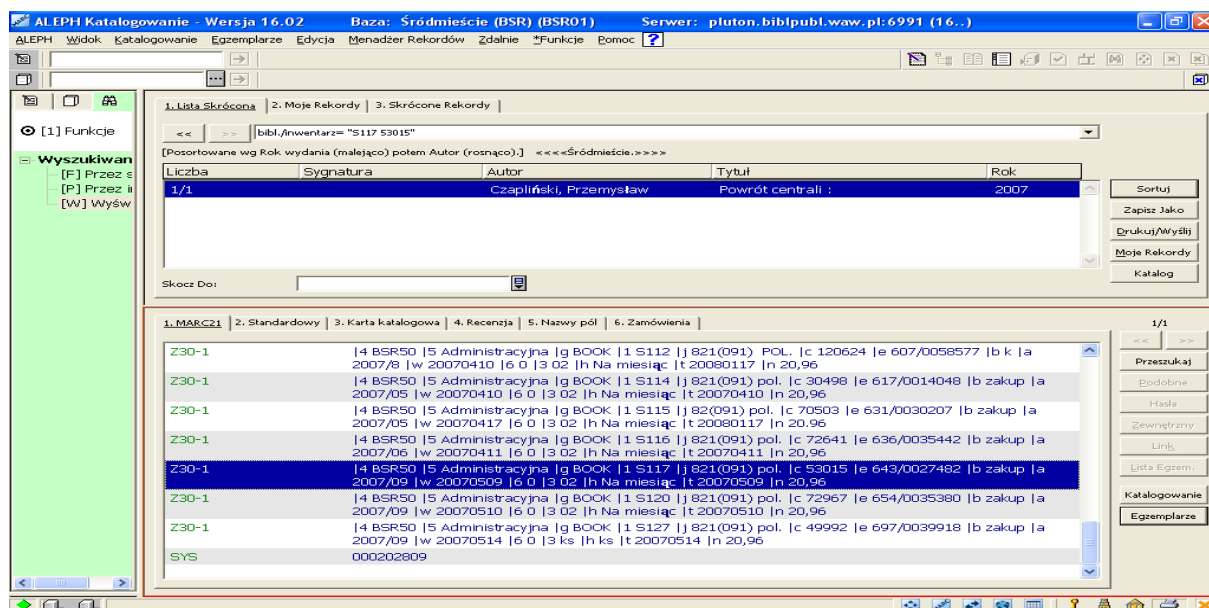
ALEPH Katalogowanie - Wersja 16.02 Baza: Śródmieście (BSR) (BSR01) Serwer: pluton.biblpubl.waw.pl:6991 (16..)

ALEPH Widok Katalogowanie Egzemplarze Edycja Menadżer Rekordów Zdalnie *Funkcje Pomoc ?

[1] Funkcje

Wyszukiwan
[F] Przez s
[P] Przez i
[W] Wyśw

1. Lista Skrócona | 2. Moje Rekordy | 3. Skrócone Rekordy

<< >> bibl./inwentarz= "S117 53015"

[Posortowane wg Rok wydania (malejąco) potem Autor (rosnąco).] <<<<Śródmieście.>>>>

| Liczba | Sygnatura | Autor | Tytuł | Rok |
|---|---|---|---|---|
| 1/1 | | Czapliński, Przemysław | Powrót centrali : | 2007 |

Sortuj
Zapisz Jako
Drukuj/Wyślij
Moje Rekordy
Katalog

Skocz Do:

1. MARC21 | 2. Standardowy | 3. Karta katalogowa | 4. Recenzja | 5. Nazwy pól | 6. Zamówienia

1/1
<< >>

| | |
|---|---|
| Z30-1 | \|4 BSR50 \|5 Administracyjna \|g BOOK \|1 S112 \|j 821(091) POL. \|c 120624 \|e 607/0058577 \|b k \|a 2007/8 \|w 20070410 \|6 0 \|3 02 \|h Na miesiąc \|t 20080117 \|n 20,96 |
| Z30-1 | \|4 BSR50 \|5 Administracyjna \|g BOOK \|1 S114 \|j 821(091) pol. \|c 30498 \|e 617/0014048 \|b zakup \|a 2007/05 \|w 20070410 \|6 0 \|3 02 \|h Na miesiąc \|t 20070410 \|n 20,96 |
| Z30-1 | \|4 BSR50 \|5 Administracyjna \|g BOOK \|1 S115 \|j 82(091) pol. \|c 70503 \|e 631/0030207 \|b zakup \|a 2007/05 \|w 20070417 \|6 0 \|3 02 \|h Na miesiąc \|t 20080117 \|n 20,96 |
| Z30-1 | \|4 BSR50 \|5 Administracyjna \|g BOOK \|1 S116 \|j 821(091) pol. \|c 72641 \|e 636/0035442 \|b zakup \|a 2007/06 \|w 20070411 \|6 0 \|3 02 \|h Na miesiąc \|t 20070411 \|n 20,96 |
| Z30-1 | \|4 BSR50 \|5 Administracyjna \|g BOOK \|1 S117 \|j 821(091) pol. \|c 53015 \|e 643/0027482 \|b zakup \|a 2007/09 \|w 20070509 \|6 0 \|3 02 \|h Na miesiąc \|t 20070509 \|n 20,96 |
| Z30-1 | \|4 BSR50 \|5 Administracyjna \|g BOOK \|1 S120 \|j 821(091) pol. \|c 72967 \|e 654/0035380 \|b zakup \|a 2007/09 \|w 20070510 \|6 0 \|3 02 \|h Na miesiąc \|t 20070510 \|n 20,96 |
| Z30-1 | \|4 BSR50 \|5 Administracyjna \|g BOOK \|1 S127 \|j 821(091) pol. \|c 49992 \|e 697/0039918 \|b zakup \|a 2007/09 \|w 20070514 \|6 0 \|3 ks \|h ks \|t 20070514 \|n 20,96 |
| SYS | 000202809 |

Przeszukaj
Podobne
Hasła
Zewnętrzny
Link
Lista Egzem.
Katalogowanie
Egzemplarze